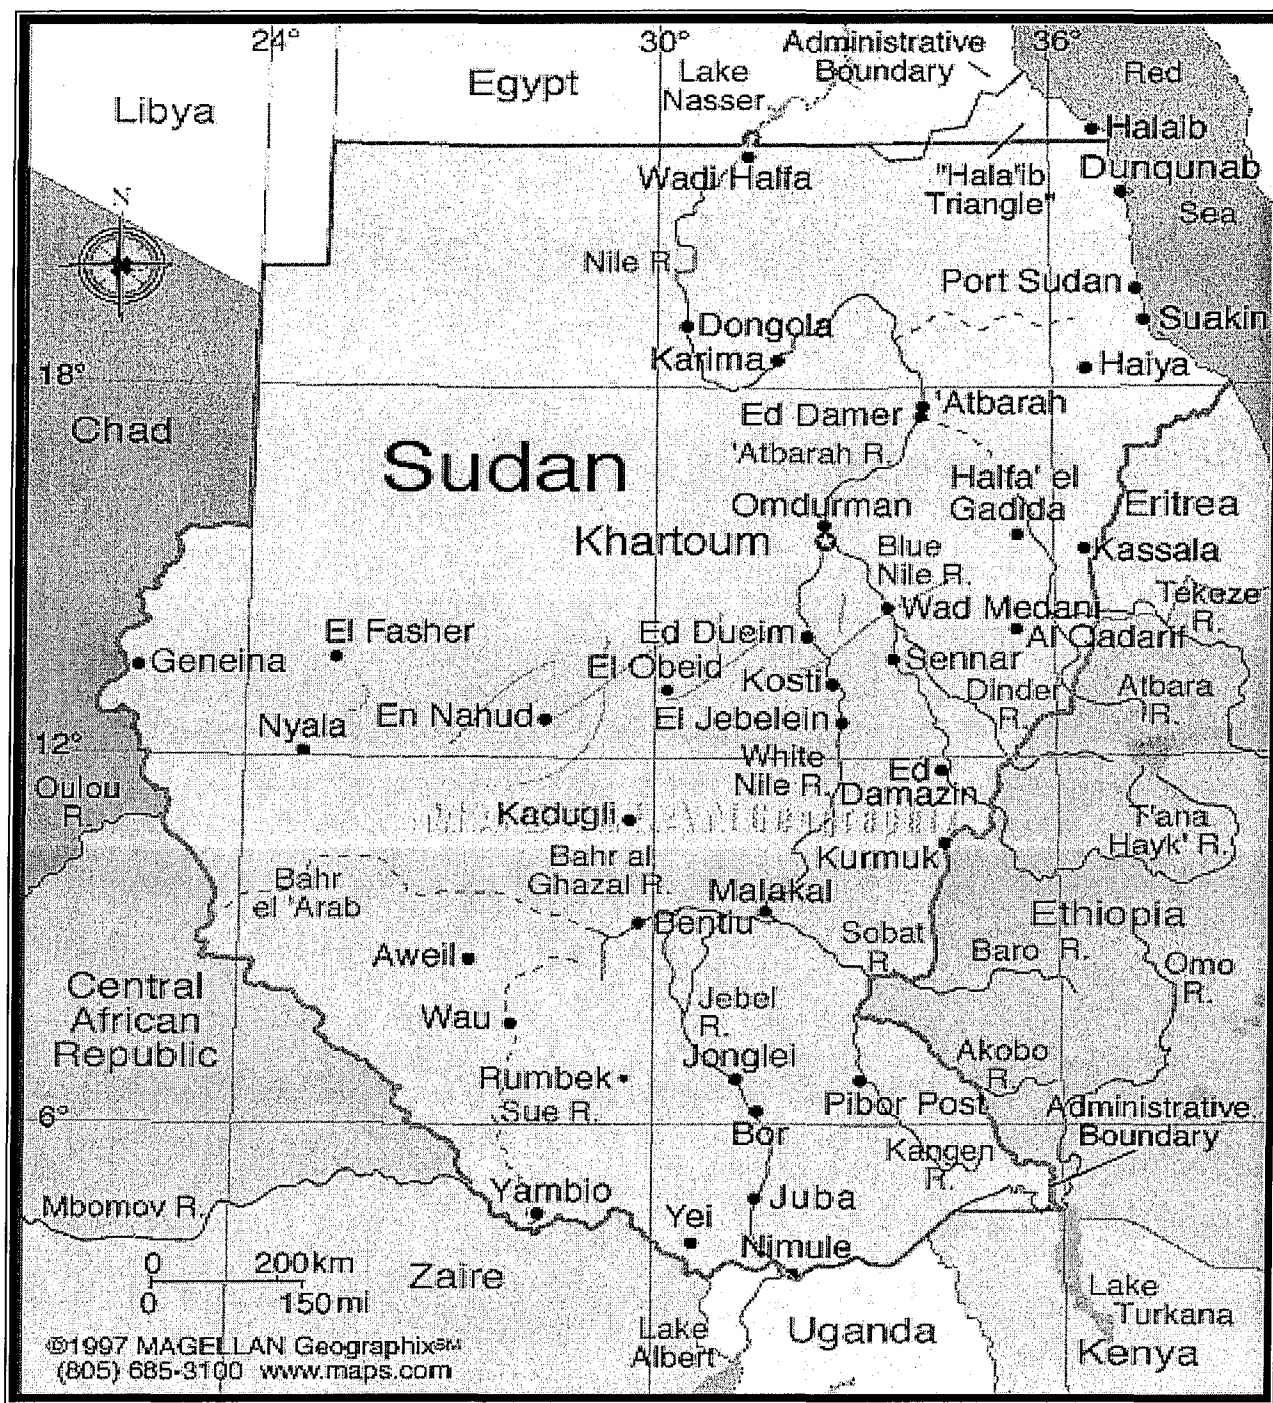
24°
30°
Administrative Boundary
36°
Libya
Egypt
Lake Nasser
Red
Halaib
Dunqunab
Sea
Wadi Halfa
"Hala'ib Triangle"
N
Nile R.
Port Sudan
Suakin
Dongola
Karima
Haiya
18°
Chad
Ed Damer
'Atbarah
'Atbarah R.
Sudan
Halfa' el Gadida
Eritrea
Omdurman
Khartoum
Kassala
Blue Nile R.
Tekeze R.
Wad Medani
Al Qadarif
El Fasher
Ed Dueim
Geneina
El Obeid
Sennar
Kosti
Dinder R.
Atbara R.
Nyala
En Nahud
El Jebelein
12°
White Nile R.
Oulou R.
Ed Damazin
Kadugli
T'ana Hayk' R.
Bahr al Ghazal R.
Kurmuk
Bahr el 'Arab
Malakal
Bentiu
Ethiopia
Sobat R.
Aweil
Baro R.
Omo R.
Central African Republic
Wau
Jebel R.
Akobo R.
Jonglei
Rumbek
6°
Sue R.
Pibor Post
Administrative Boundary
Bor
Kangen R.
Mbomov R.
Yambio
Juba
Yei
0
200km
Zaire
Nimule
0
150mi
Lake Turkana
Lake Albert
Uganda
Kenya
©1997 MAGELLAN Geographix℠
(805) 685-3100 www.maps.com